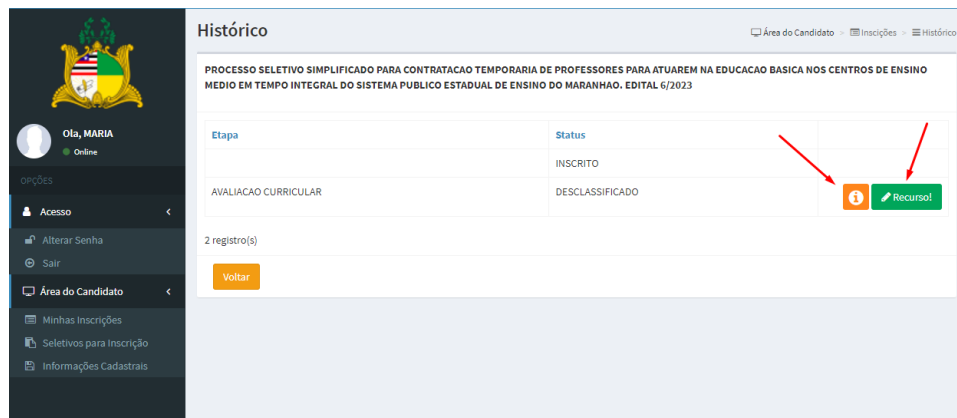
Ola, MARIA
Online

OPÇÕES

Acesso
Alterar Senha
Sair

Área do Candidato
Minhas Inscrições
Seletivos para Inscrição
Informações Cadastrais

Histórico

Área do Candidato > Inscições > Histórico

PROCESSO SELETIVO SIMPLIFICADO PARA CONTRATACAO TEMPORARIA DE PROFESSORES PARA ATUAREM NA EDUCACAO BASICA NOS CENTROS DE ENSINO MEDIO EM TEMPO INTEGRAL DO SISTEMA PUBLICO ESTADUAL DE ENSINO DO MARANHAO. EDITAL 6/2023

| Etapa | Status | |
|---|---|---|
| | INSCRITO | |
| AVALIACAO CURRICULAR | DESCLASSIFICADO | Recurso! |

2 registro(s)

Voltar